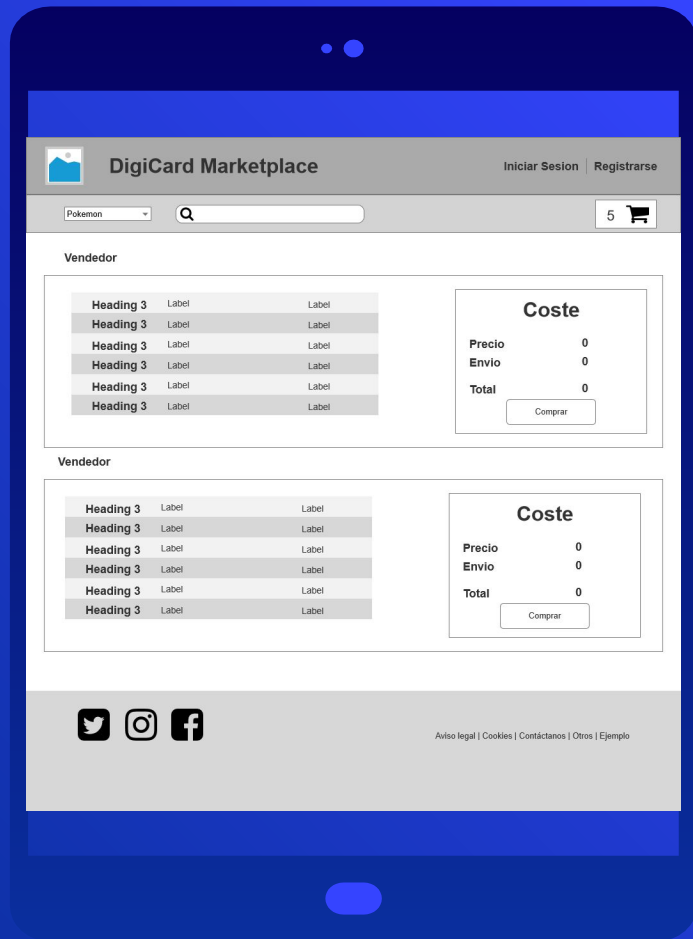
DigiCard Marketplace

Iniciar Sesion | Registrarse

Pokemon

5

Vendedor

| Heading 3 | Label | Label |
|---|---|---|
| Heading 3 | Label | Label |
| Heading 3 | Label | Label |
| Heading 3 | Label | Label |
| Heading 3 | Label | Label |
| Heading 3 | Label | Label |

Coste

Precio 0
Envio 0

Total 0

Comprar

Vendedor

| Heading 3 | Label | Label |
|---|---|---|
| Heading 3 | Label | Label |
| Heading 3 | Label | Label |
| Heading 3 | Label | Label |
| Heading 3 | Label | Label |
| Heading 3 | Label | Label |

Coste

Precio 0
Envio 0

Total 0

Comprar

Aviso legal | Cookies | Contáctanos | Otros | Ejemplo